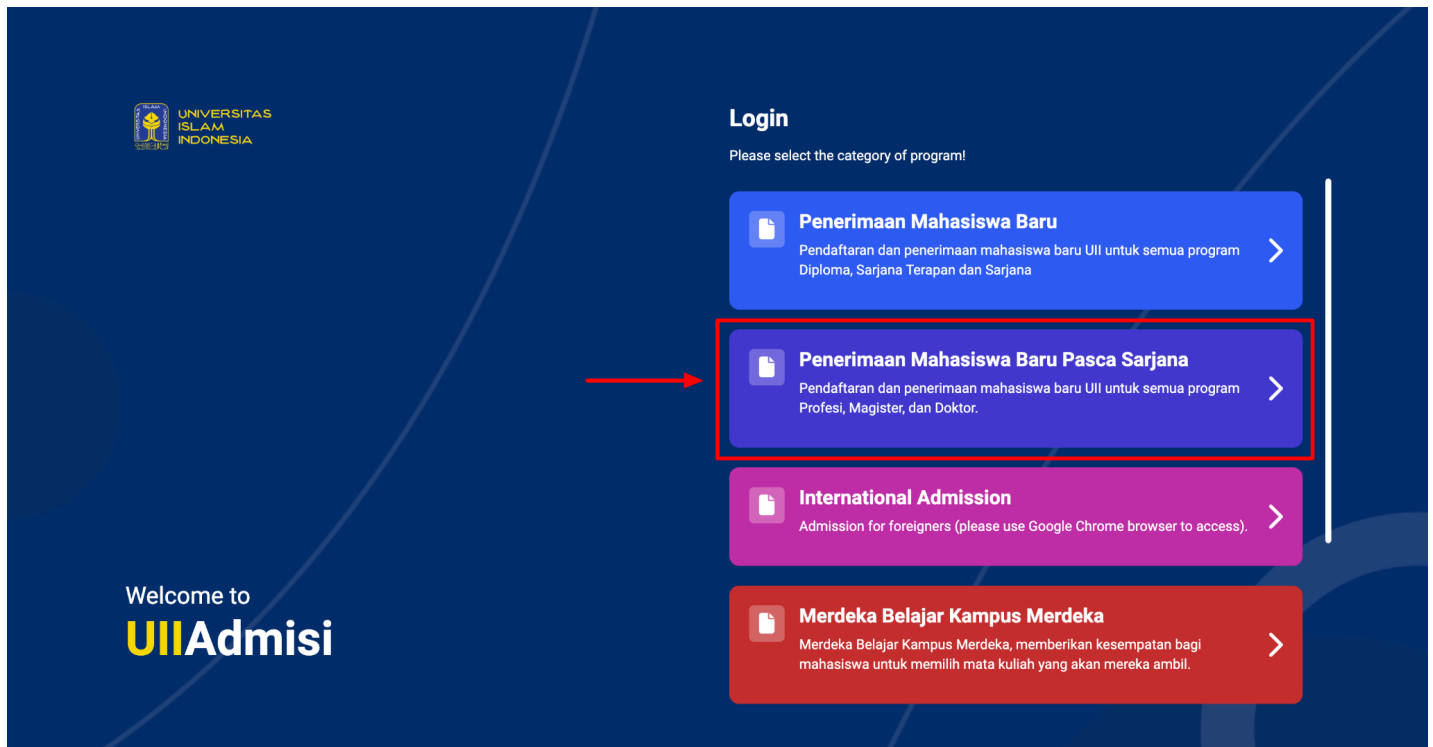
UNIVERSITAS
ISLAM
INDONESIA

Welcome to
UIIAdmisi

Login

Please select the category of program!

Penerimaan Mahasiswa Baru
Pendaftaran dan penerimaan mahasiswa baru UII untuk semua program Diploma, Sarjana Terapan dan Sarjana

Penerimaan Mahasiswa Baru Pasca Sarjana
Pendaftaran dan penerimaan mahasiswa baru UII untuk semua program Profesi, Magister, dan Doktor.

International Admission
Admission for foreigners (please use Google Chrome browser to access).

Merdeka Belajar Kampus Merdeka
Merdeka Belajar Kampus Merdeka, memberikan kesempatan bagi mahasiswa untuk memilih mata kuliah yang akan mereka ambil.